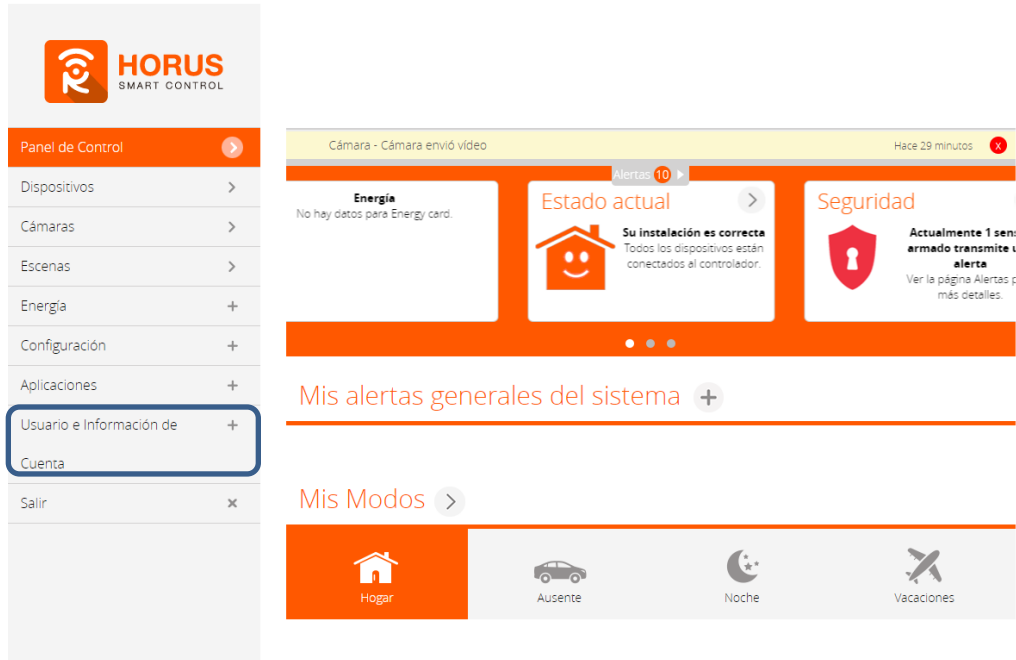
HORUS
SMART CONTROL

Panel de Control
Dispositivos
Cámaras
Escenas
Energía
Configuración
Aplicaciones
Usuario e Información de Cuenta
Salir

Cámara - Cámara envió vídeo
Hace 29 minutos
x

Alertas 10

Energía
No hay datos para Energy card.

Estado actual
Su instalación es correcta
Todos los dispositivos están conectados al controlador.

Seguridad
Actualmente 1 sens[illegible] armado transmite u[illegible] alerta
Ver la página Alertas p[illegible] más detalles.

Mis alertas generales del sistema

Mis Modos

Hogar
Ausente
Noche
Vacaciones